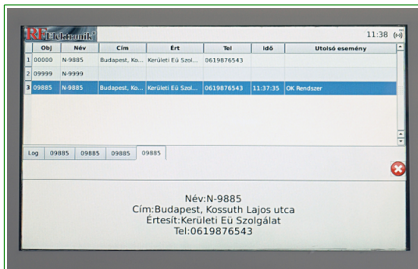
RF Elektronik

11:38

| | Obj | Név | Cím | Ert | Tel | Idő | Utolsó esemény |
|---|---|---|---|---|---|---|---|
| 1 | 00000 | N-9885 | Budapest, Ko... | Kerületi Eü Szol... | 0619876545 | | |
| 2 | 09999 | N-9999 | | | | | |
| 3 | 09885 | N-9885 | Budapest, Ko... | Kerületi Eü Szol... | 0619876543 | 11:37:35 | OK Rendszer |

Log | 09885 | 09885 | 09885 | 09885

Név:N-9885
Cím:Budapest, Kossuth Lajos utca
Értesít:Kerületi Eü Szolgálat
Tel:0619876543